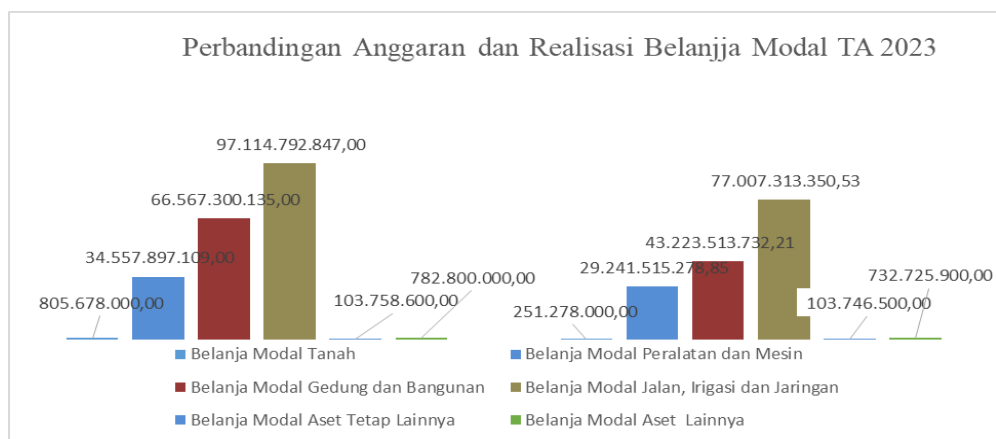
Perbandingan Anggaran dan Realisasi Belanjja Modal TA 2023

97.114.792.847,00

66.567.300.135,00

34.557.897.109,00

805.678.000,00

103.758.600,00

782.800.000,00

77.007.313.350,53

43.223.513.732,21

29.241.515.278,85

251.278.000,00

103.746.500,00

732.725.900,00

Belanja Modal Tanah
Belanja Modal Peralatan dan Mesin
Belanja Modal Gedung dan Bangunan
Belanja Modal Jalan, Irigasi dan Jaringan
Belanja Modal Aset Tetap Lainnya
Belanja Modal Aset Lainnya